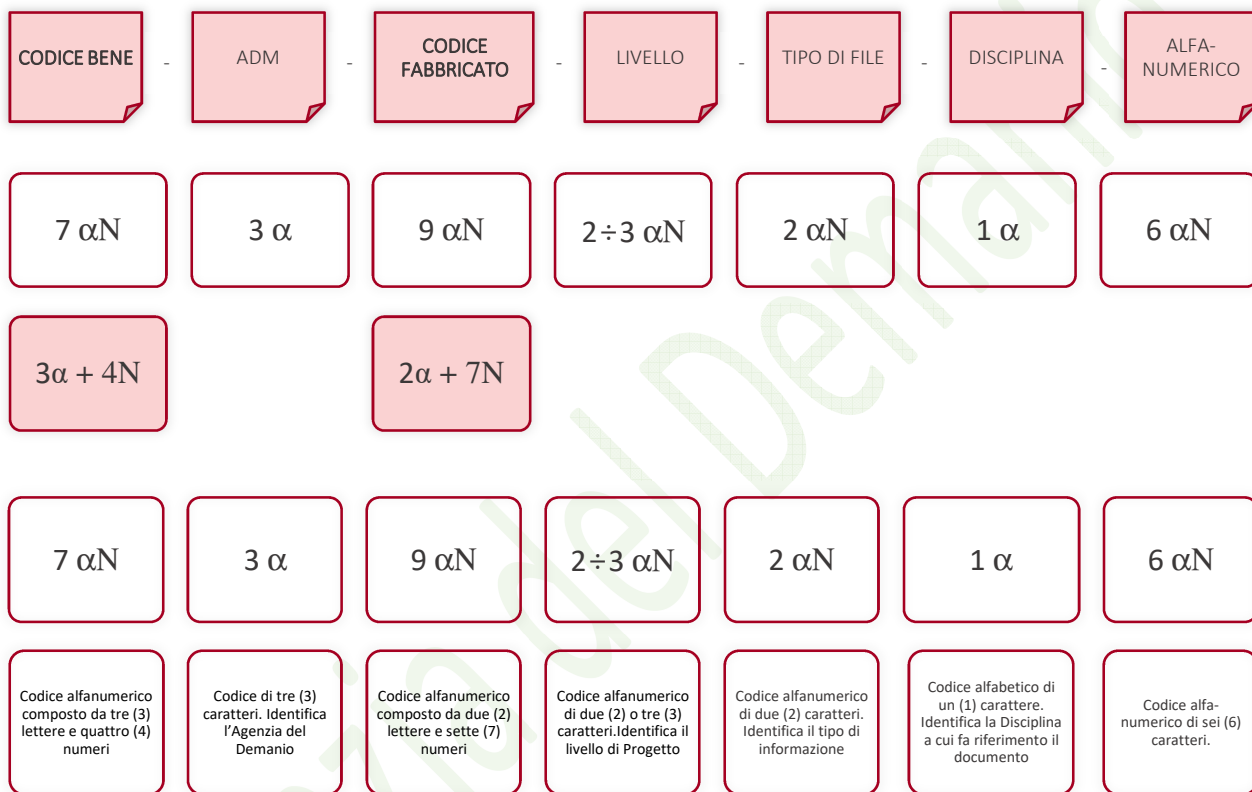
CODICE BENE - ADM - CODICE FABBRICATO - LIVELLO - TIPO DI FILE - DISCIPLINA - ALFA-NUMERICO

7 $\alpha$N

3 $\alpha$

9 $\alpha$N

2÷3 $\alpha$N

2 $\alpha$N

1 $\alpha$

6 $\alpha$N

3$\alpha$ + 4N

2$\alpha$ + 7N

7 $\alpha$N

3 $\alpha$

9 $\alpha$N

2÷3 $\alpha$N

2 $\alpha$N

1 $\alpha$

6 $\alpha$N

Codice alfanumerico composto da tre (3) lettere e quattro (4) numeri

Codice di tre (3) caratteri. Identifica l'Agenzia del Demanio

Codice alfanumerico composto da due (2) lettere e sette (7) numeri

Codice alfanumerico di due (2) o tre (3) caratteri.Identifica il livello di Progetto

Codice alfanumerico di due (2) caratteri. Identifica il tipo di informazione

Codice alfabetico di un (1) carattere. Identifica la Disciplina a cui fa riferimento il documento

Codice alfanumerico di sei (6) caratteri.